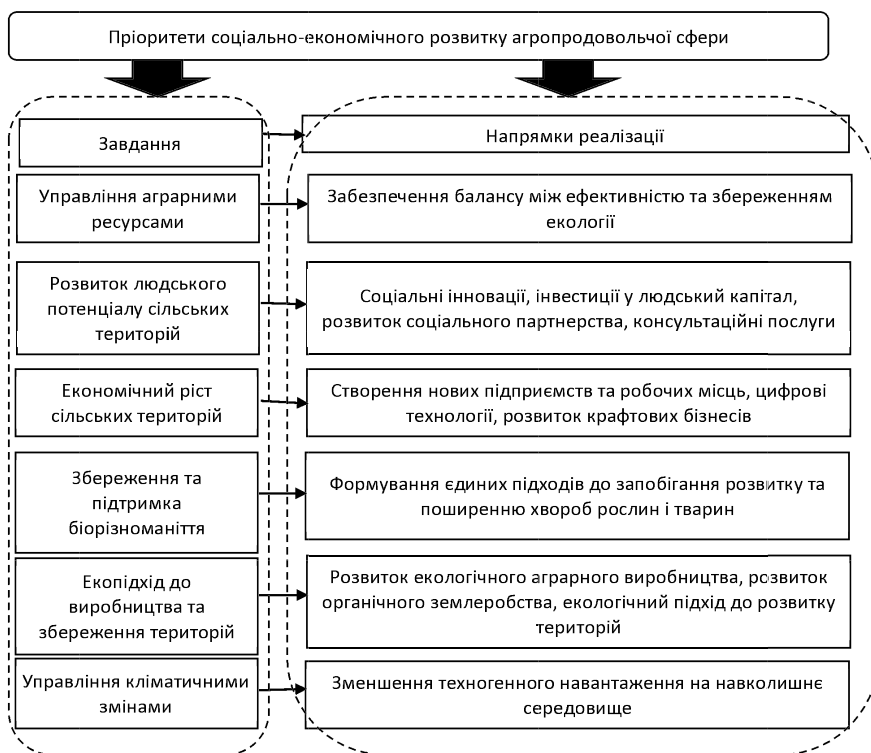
Пріоритети соціально-економічного розвитку агропродовольчої сфери

Завдання

Напрямки реалізації

Управління аграрними ресурсами

Забезпечення балансу між ефективністю та збереженням екології

Розвиток людського потенціалу сільських територій

Соціальні інновації, інвестиції у людський капітал, розвиток соціального партнерства, консультаційні послуги

Економічний ріст сільських територій

Створення нових підприємств та робочих місць, цифрові технології, розвиток крафтових бізнесів

Збереження та підтримка біорізноманіття

Формування єдиних підходів до запобігання розвитку та поширенню хвороб рослин і тварин

Екопідхід до виробництва та збереження територій

Розвиток екологічного аграрного виробництва, розвиток органічного землеробства, екологічний підхід до розвитку територій

Управління кліматичними змінами

Зменшення техногенного навантаження на навколишнє середовище